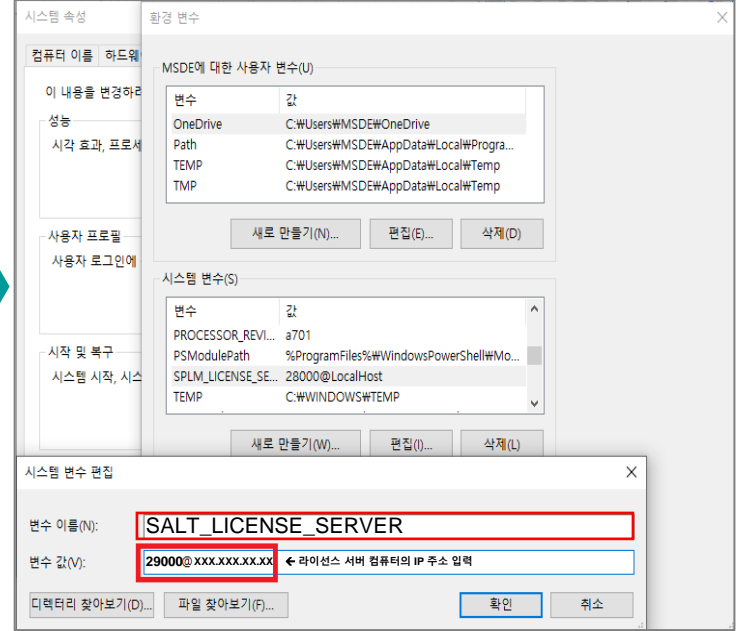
시스템 속성

컴퓨터 이름 하드웨

이 내용을 변경하려

성능

시각 효과, 프로세

사용자 프로필

사용자 로그인에

시작 및 복구

시스템 시작, 시스

환경 변수

MSDE에 대한 사용자 변수(U)

| 변수 | 값 |
|---|---|
| OneDrive | C:₩Users₩MSDE₩OneDrive |
| Path | C:₩Users₩MSDE₩AppData₩Local₩Progra... |
| TEMP | C:₩Users₩MSDE₩AppData₩Local₩Temp |
| TMP | C:₩Users₩MSDE₩AppData₩Local₩Temp |

새로 만들기(N)... 편집(E)... 삭제(D)

시스템 변수(S)

| 변수 | 값 |
|---|---|
| PROCESSOR_REVI... | a701 |
| PSModulePath | %ProgramFiles%₩WindowsPowerShell₩Mo... |
| SPLM_LICENSE_SE... | 28000@LocalHost |
| TEMP | C:₩WINDOWS₩TEMP |

새로 만들기(W)... 편집(I)... 삭제(L)

시스템 변수 편집

변수 이름(N): SALT_LICENSE_SERVER

변수 값(V): 29000@xxx.xxx.xx.xx ← 라이선스 서버 컴퓨터의 IP 주소 입력

디렉터리 찾아보기(D)... 파일 찾아보기(F)... 확인 취소